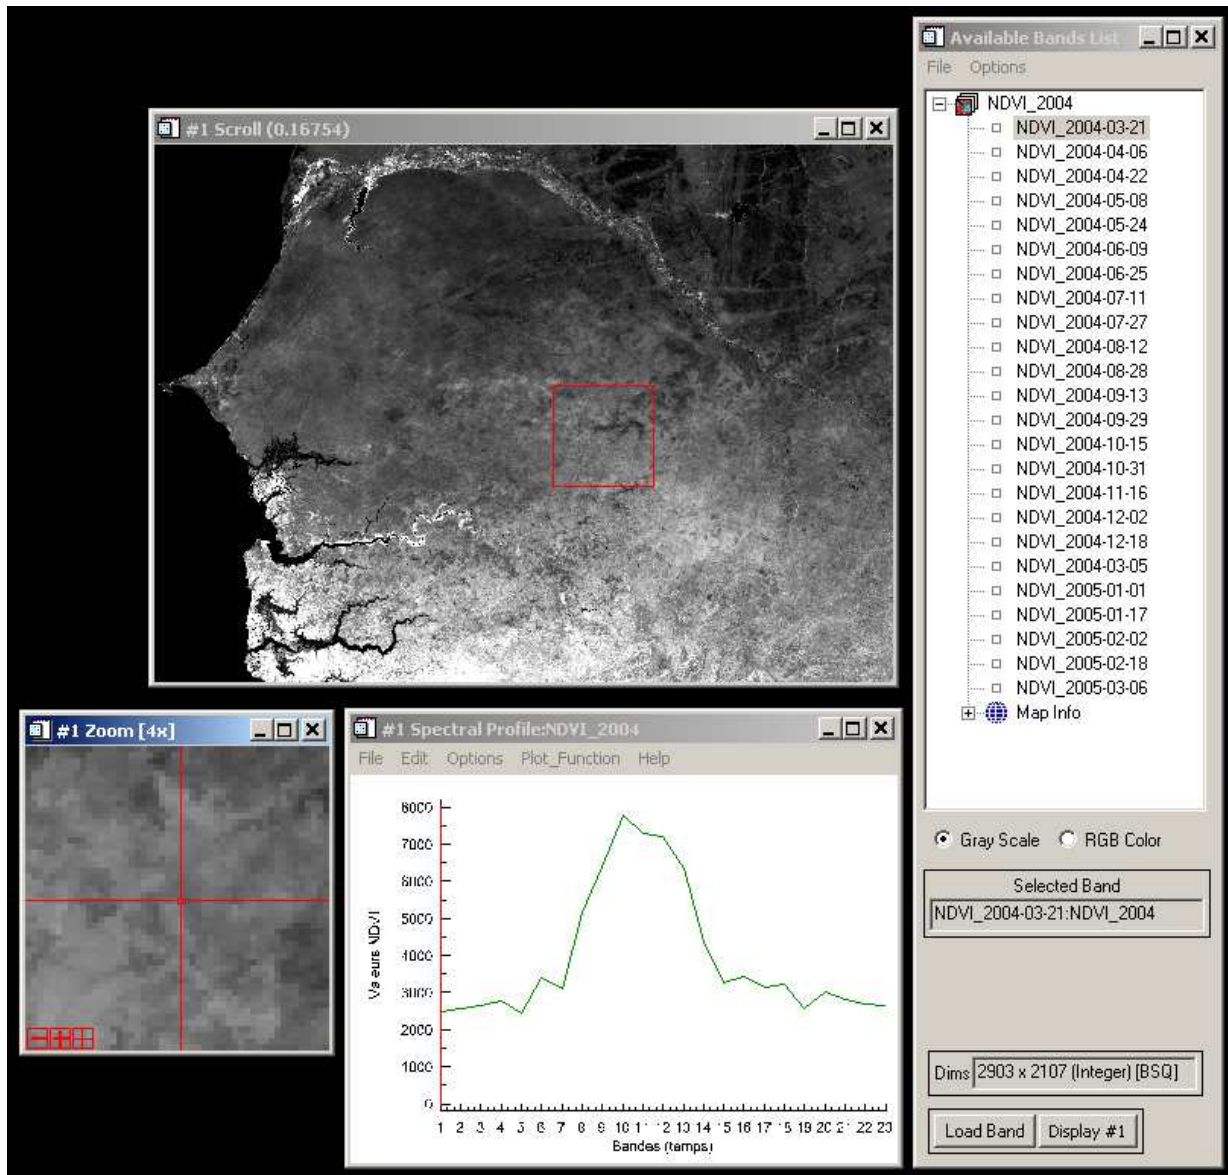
#1 Scroll (0.16754)

Available Bands List
File Options
NDVI_2004
NDVI_2004-03-21
NDVI_2004-04-06
NDVI_2004-04-22
NDVI_2004-05-08
NDVI_2004-05-24
NDVI_2004-06-09
NDVI_2004-06-25
NDVI_2004-07-11
NDVI_2004-07-27
NDVI_2004-08-12
NDVI_2004-08-28
NDVI_2004-09-13
NDVI_2004-09-29
NDVI_2004-10-15
NDVI_2004-10-31
NDVI_2004-11-16
NDVI_2004-12-02
NDVI_2004-12-18
NDVI_2004-03-05
NDVI_2005-01-01
NDVI_2005-01-17
NDVI_2005-02-02
NDVI_2005-02-18
NDVI_2005-03-06
Map Info

Gray Scale RGB Color
Selected Band
NDVI_2004-03-21:NDVI_2004

Dims 2903 x 2107 (Integer) [BSQ]
Load Band Display #1

#1 Zoom [4x]

#1 Spectral Profile:NDVI_2004
File Edit Options Plot_Function Help

8000
7000
6000
5000
4000
3000
2000
1000
0
Valeurs NDVI
1 2 3 4 5 6 7 8 9 10 11 12 13 14 15 16 17 18 19 20 21 22 23
Bandes (temps)